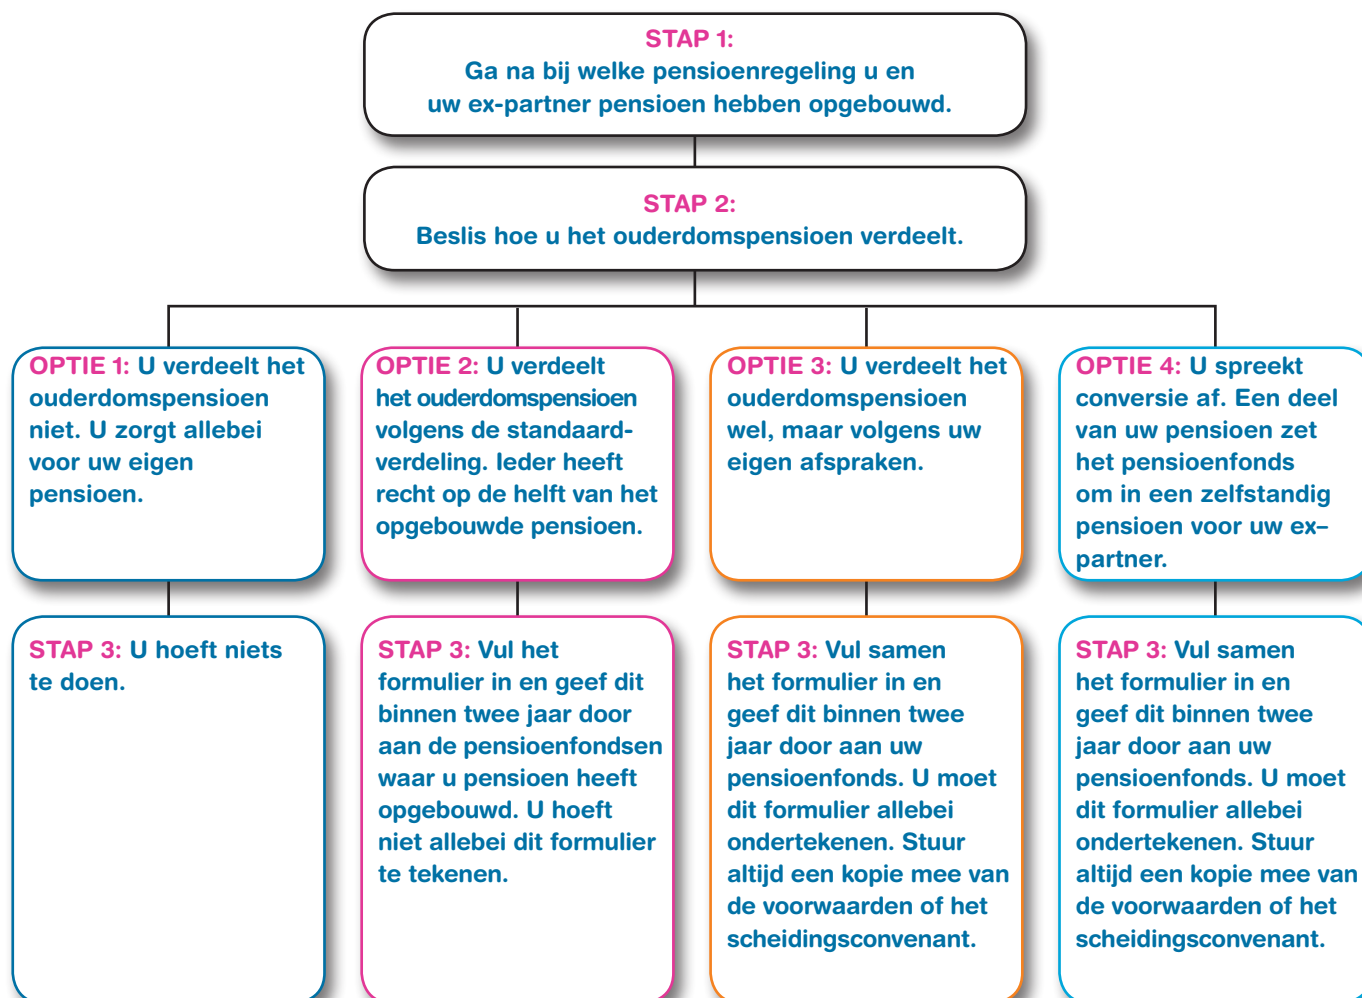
STAP 1:
Ga na bij welke pensioenregeling u en uw ex-partner pensioen hebben opgebouwd.

STAP 2:
Beslis hoe u het ouderdomspensioen verdeelt.

OPTIE 1: U verdeelt het ouderdomspensioen niet. U zorgt allebei voor uw eigen pensioen.

STAP 3: U hoeft niets te doen.

OPTIE 2: U verdeelt het ouderdomspensioen volgens de standaardverdeling. Ieder heeft recht op de helft van het opgebouwde pensioen.

STAP 3: Vul het formulier in en geef dit binnen twee jaar door aan de pensioenfondsen waar u pensioen heeft opgebouwd. U hoeft niet allebei dit formulier te tekenen.

OPTIE 3: U verdeelt het ouderdomspensioen wel, maar volgens uw eigen afspraken.

STAP 3: Vul samen het formulier in en geef dit binnen twee jaar door aan uw pensioenfonds. U moet dit formulier allebei ondertekenen. Stuur altijd een kopie mee van de voorwaarden of het scheidingsconvenant.

OPTIE 4: U spreekt conversie af. Een deel van uw pensioen zet het pensioenfonds om in een zelfstandig pensioen voor uw ex–partner.

STAP 3: Vul samen het formulier in en geef dit binnen twee jaar door aan uw pensioenfonds. U moet dit formulier allebei ondertekenen. Stuur altijd een kopie mee van de voorwaarden of het scheidingsconvenant.